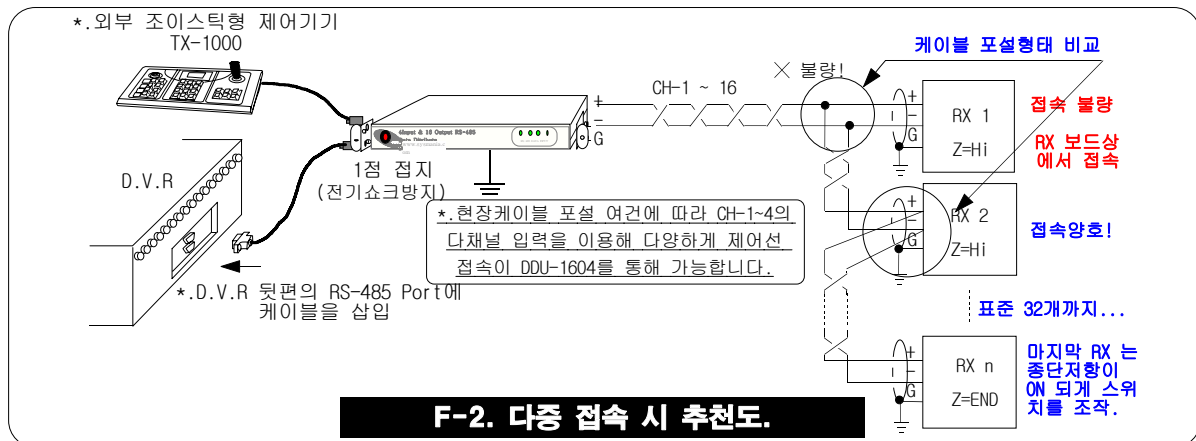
*.외부 조이스틱형 제어기기
TX-1000

4Input & 16 Output RS-485

D.V.R

1점 접지
(전기쇼크방지)

*.D.V.R 뒷편의 RS-485 Port에
케이블을 삽입

CH-1 ~ 16

+
-
G

× 불량!

케이블 포설형태 비교

+
-
G
RX 1
Z=Hi

접속 불량

RX 보드상
에서 접속

*.현장케이블 포설 여건에 따라 CH-1~4의
다채널 입력을 이용해 다양하게 제어선
접속이 DDU-1604를 통해 가능합니다.

+
-
G
RX 2
Z=Hi

접속양호!

표준 32개까지...

+
-
G
RX n
Z=END

마지막 RX 는
종단저항이
ON 되게 스위
치를 조작.

F-2. 다중 접속 시 추천도.